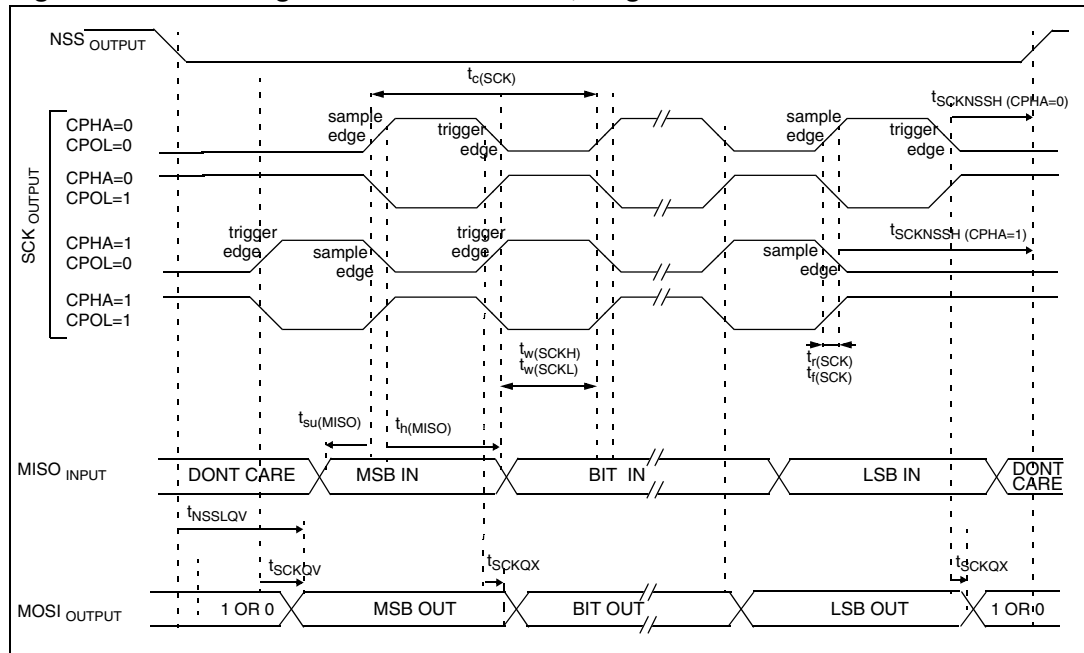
$NSS_{OUTPUT}$

$t_{c(SCK)}$

$t_{SCKNSSH\ (CPHA=0)}$

$SCK_{OUTPUT}$

CPHA=0
CPOL=0

sample edge

trigger edge

sample edge

trigger edge

CPHA=0
CPOL=1

CPHA=1
CPOL=0

trigger edge

sample edge

trigger edge

$t_{SCKNSSH\ (CPHA=1)}$

sample edge

CPHA=1
CPOL=1

$t_{w(SCKH)}$
$t_{w(SCKL)}$

$t_{r(SCK)}$
$t_{f(SCK)}$

$t_{su(MISO)}$

$t_{h(MISO)}$

$MISO_{INPUT}$

DONT CARE

MSB IN

BIT IN

LSB IN

DONT CARE

$t_{NSSLQV}$

$t_{SCKQV}$

$t_{SCKQX}$

$t_{SCKQX}$

$MOSI_{OUTPUT}$

1 OR 0

MSB OUT

BIT OUT

LSB OUT

1 OR 0